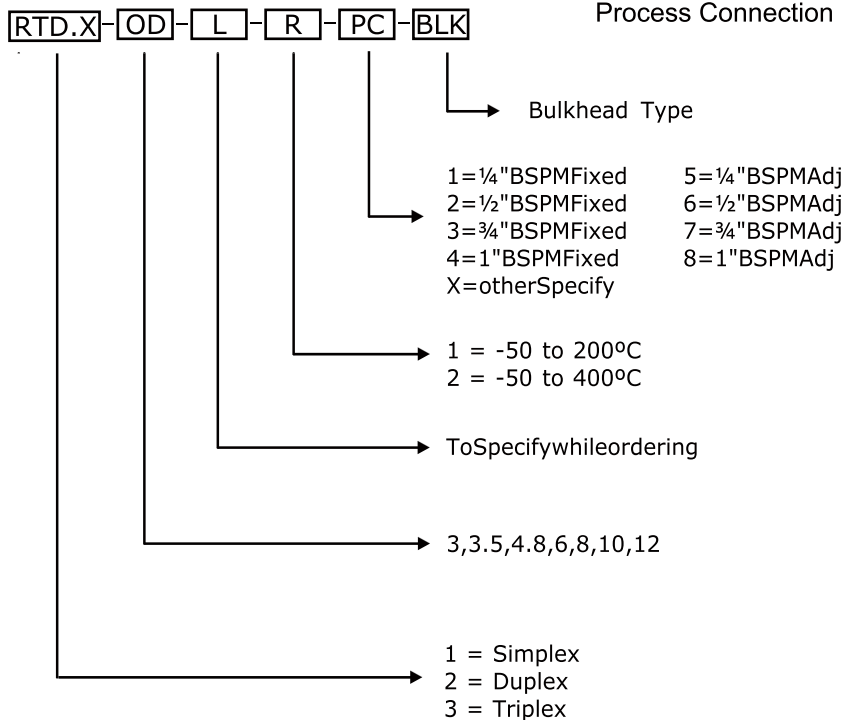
RTD.X - OD - L - R - PC - BLK

Process Connection

Bulkhead Type

1=¼"BSPMFixed
2=½"BSPMFixed
3=¾"BSPMFixed
4=1"BSPMFixed
X=otherSpecify

5=¼"BSPMAdj
6=½"BSPMAdj
7=¾"BSPMAdj
8=1"BSPMAdj

1 = -50 to 200ºC
2 = -50 to 400ºC

ToSpecifywhileordering

3,3.5,4.8,6,8,10,12

1 = Simplex
2 = Duplex
3 = Triplex